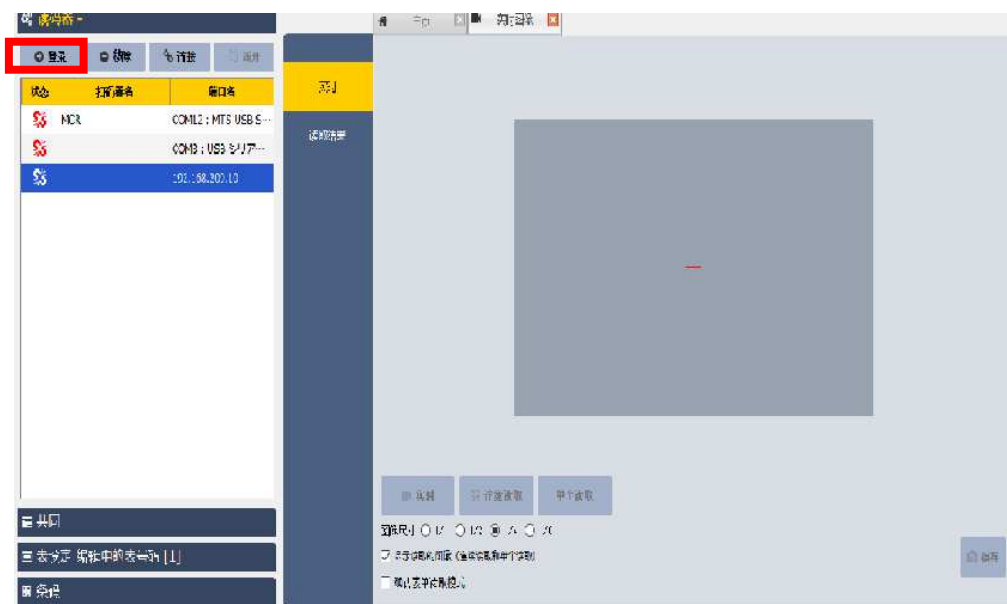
读码器 -

登录 删除 连接 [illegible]

| 状态 | 扫描器名 | 端口名 |
|---|---|---|
| | MCR | COM12 : MTS USB S… |
| | | COM3 : USB シリア… |
| | | 192.168.200.10 |

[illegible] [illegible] 实时记录

实时

读取结果

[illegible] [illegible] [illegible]

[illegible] 1/ 1/2 1/4 1/8

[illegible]

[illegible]

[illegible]

共同

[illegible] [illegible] [1]

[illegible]